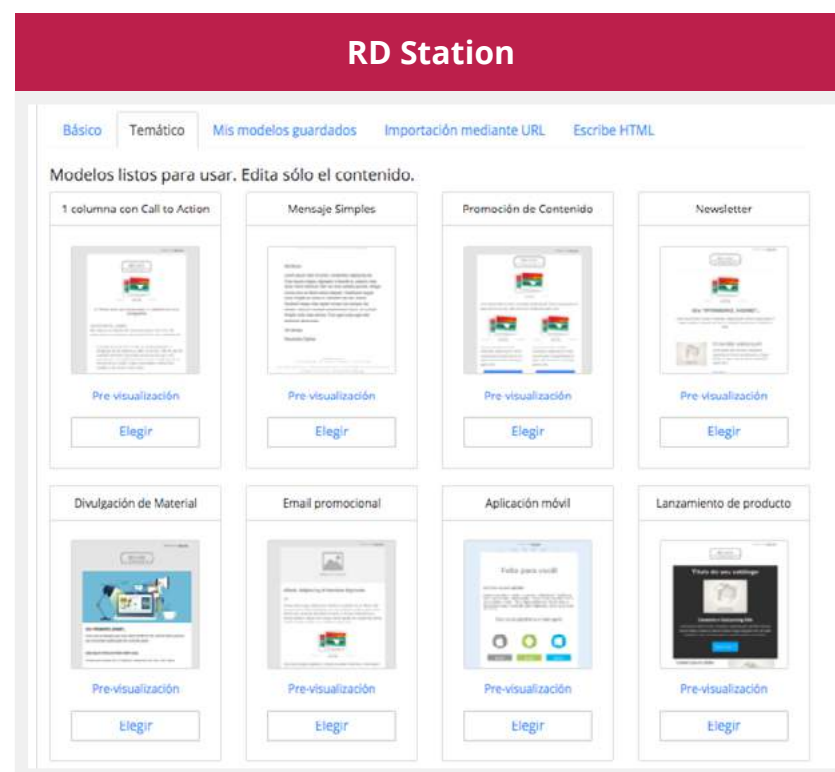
RD Station

Básico | Temático | Mis modelos guardados | Importación mediante URL | Escribe HTML

Modelos listos para usar. Edita sólo el contenido.

1 columna con Call to Action
Pre visualización
Elegir

Mensaje Simples
Pre visualización
Elegir

Promoción de Contenido
Pre visualización
Elegir

Newsletter
Pre visualización
Elegir

Divulgación de Material
Pre-visualización
Elegir

Email promocional
Pre-visualización
Elegir

Aplicación móvil
Pre-visualización
Elegir

Lanzamiento de producto
Pre-visualización
Elegir